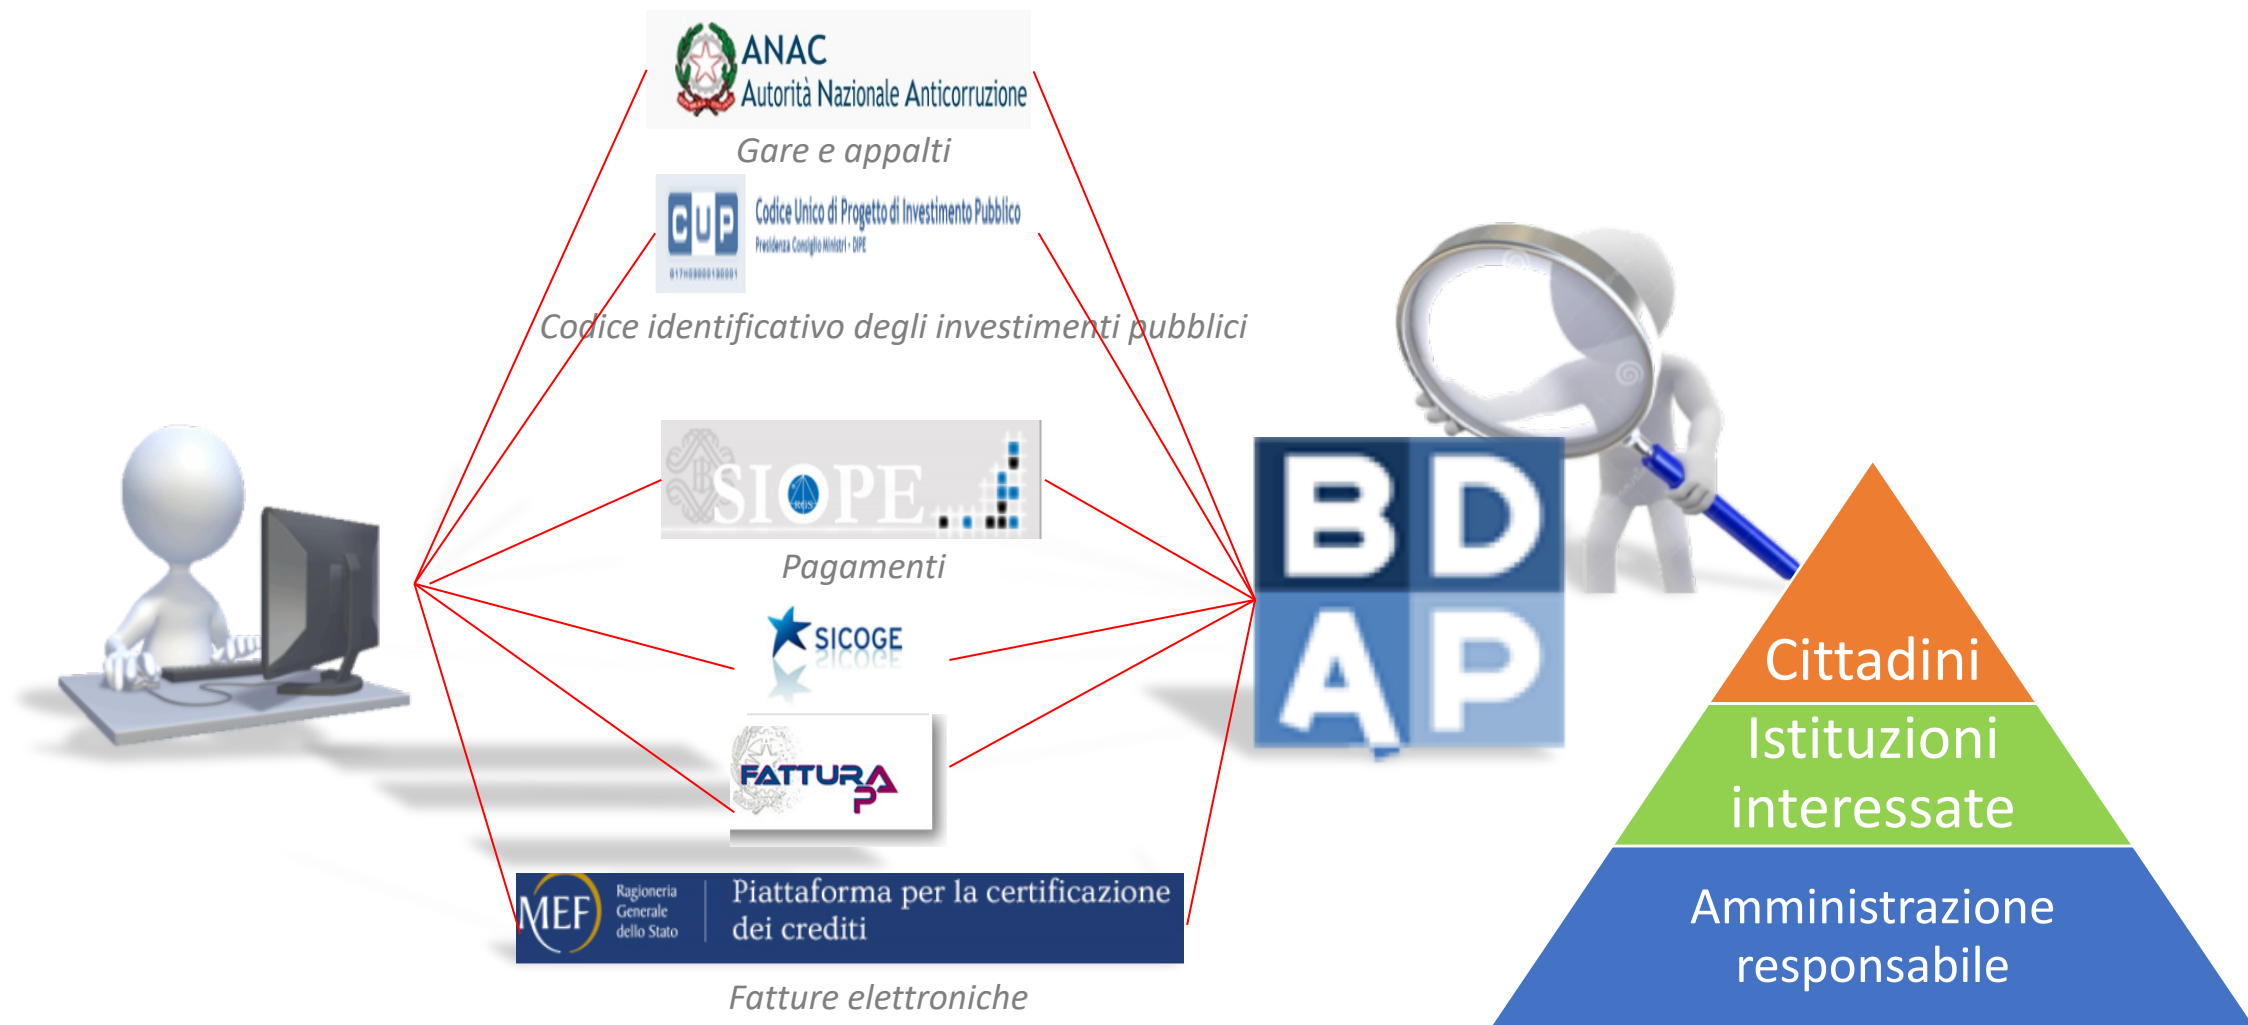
ANAC
Autorità Nazionale Anticorruzione

Gare e appalti

CUP
Codice Unico di Progetto di Investimento Pubblico
Presidenza Consiglio Ministri - DIPE

Codice identificativo degli investimenti pubblici

SIOPE

Pagamenti

SICOGE

FATTURA PA

MEF Ragioneria Generale dello Stato
Piattaforma per la certificazione dei crediti

Fatture elettroniche

BDAP

Cittadini

Istituzioni interessate

Amministrazione responsabile